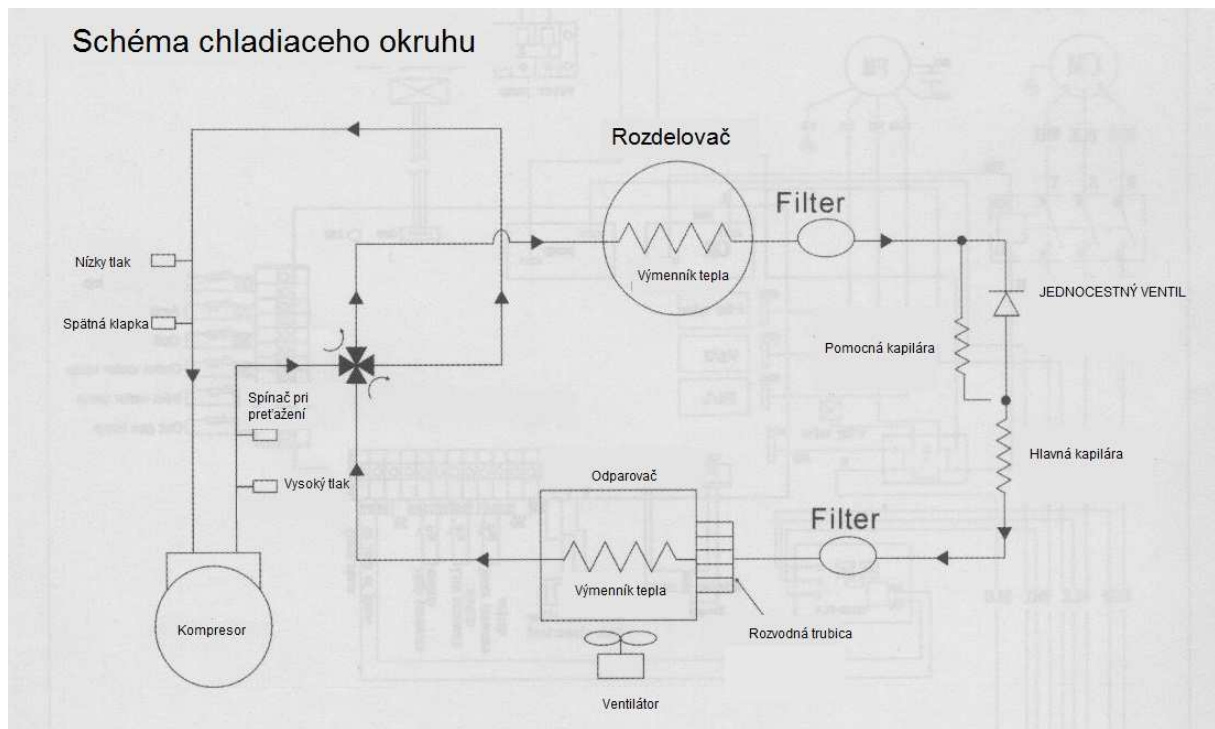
Schéma chladiaceho okruhu

Rozdelovač

Filter

Výmenník tepla

Nízky tlak

Spätná klapka

JEDNOCESTNÝ VENTIL

Pomocná kapilára

Spínač pri preťažení

Hlavná kapilára

Vysoký tlak

Odparovač

Filter

Výmenník tepla

Kompresor

Rozvodná trubica

Ventilátor